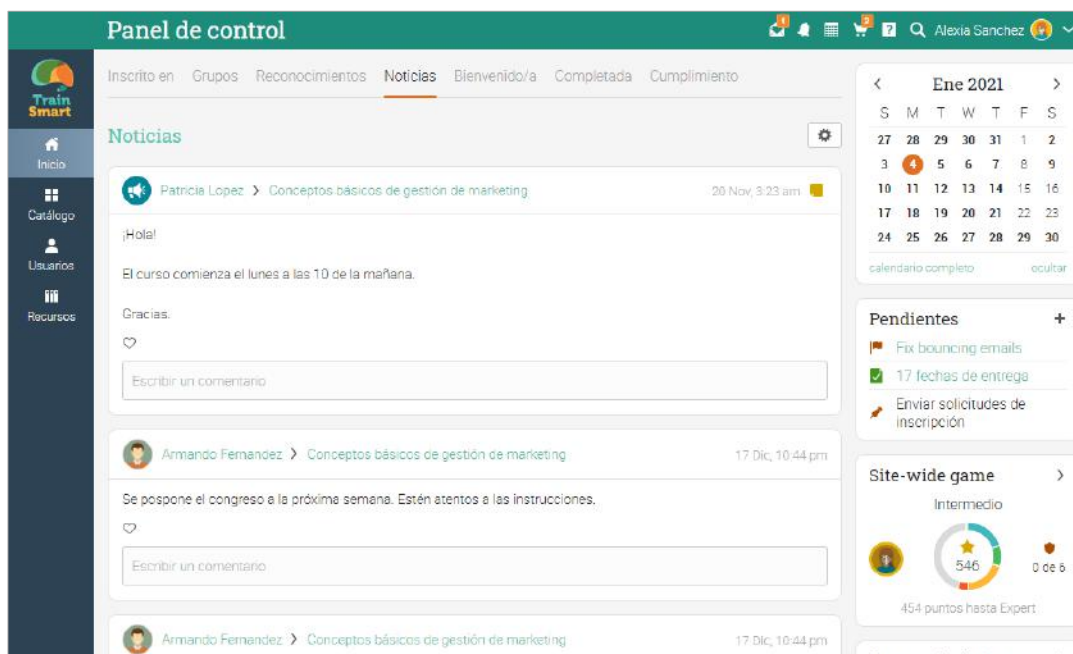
Panel de control

Alexia Sanchez

Train Smart

Inicio

Catálogo

Usuarios

Recursos

Inscrito en Grupos Reconocimientos Noticias Bienvenido/a Completada Cumplimiento

Noticias

Patricia Lopez > Conceptos básicos de gestión de marketing 20 Nov, 3:23 am

¡Hola!

El curso comienza el lunes a las 10 de la mañana.

Gracias.

Escribir un comentario

Armando Fernandez > Conceptos básicos de gestión de marketing 17 Dic, 10:44 pm

Se pospone el congreso a la próxima semana. Estén atentos a las instrucciones.

Escribir un comentario

Armando Fernandez > Conceptos básicos de gestión de marketing 17 Dic, 10:44 pm

Ene 2021

| S | M | T | W | T | F | S |
|---|---|---|---|---|---|---|
| 27 | 28 | 29 | 30 | 31 | 1 | 2 |
| 3 | 4 | 5 | 6 | 7 | 8 | 9 |
| 10 | 11 | 12 | 13 | 14 | 15 | 16 |
| 17 | 18 | 19 | 20 | 21 | 22 | 23 |
| 24 | 25 | 26 | 27 | 28 | 29 | 30 |

calendario completo ocultar

Pendientes +

Fix bouncing emails

17 fechas de entrega

Enviar solicitudes de inscripción

Site-wide game >

Intermedio

546

0 de 6

454 puntos hasta Expert